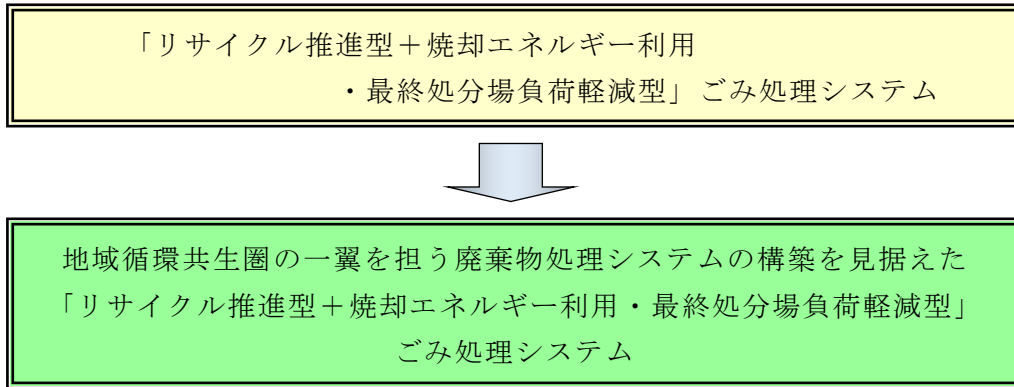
「リサイクル推進型＋焼却エネルギー利用
・最終処分場負荷軽減型」ごみ処理システム

地域循環共生圏の一翼を担う廃棄物処理システムの構築を見据えた
「リサイクル推進型＋焼却エネルギー利用・最終処分場負荷軽減型」
ごみ処理システム